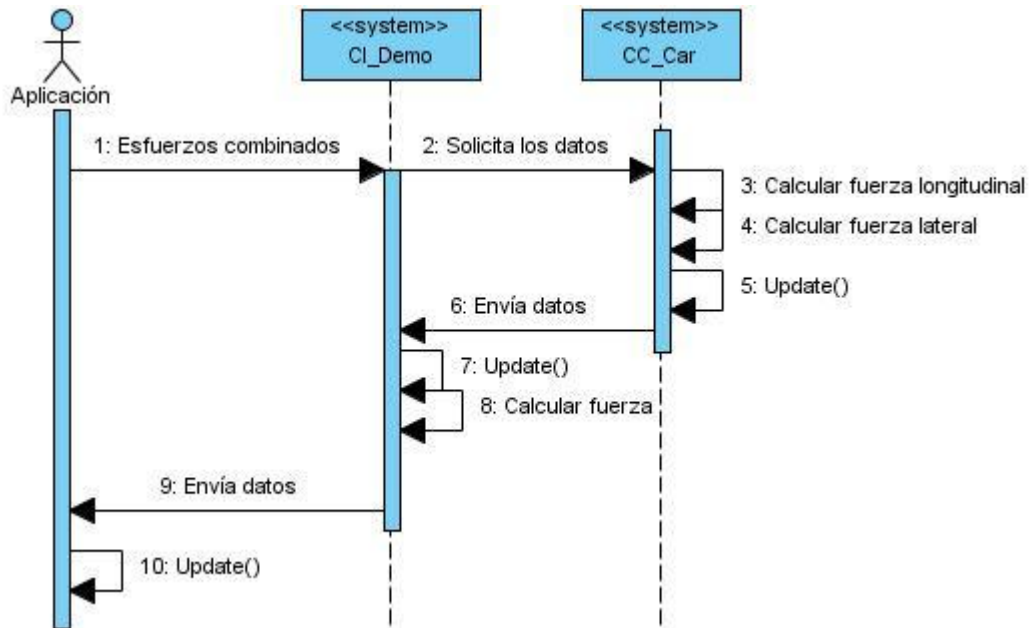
Aplicación

<<system>>
CI_Demo

<<system>>
CC_Car

1: Esfuerzos combinados

2: Solicita los datos

3: Calcular fuerza longitudinal

4: Calcular fuerza lateral

5: Update()

6: Envía datos

7: Update()

8: Calcular fuerza

9: Envía datos

10: Update()